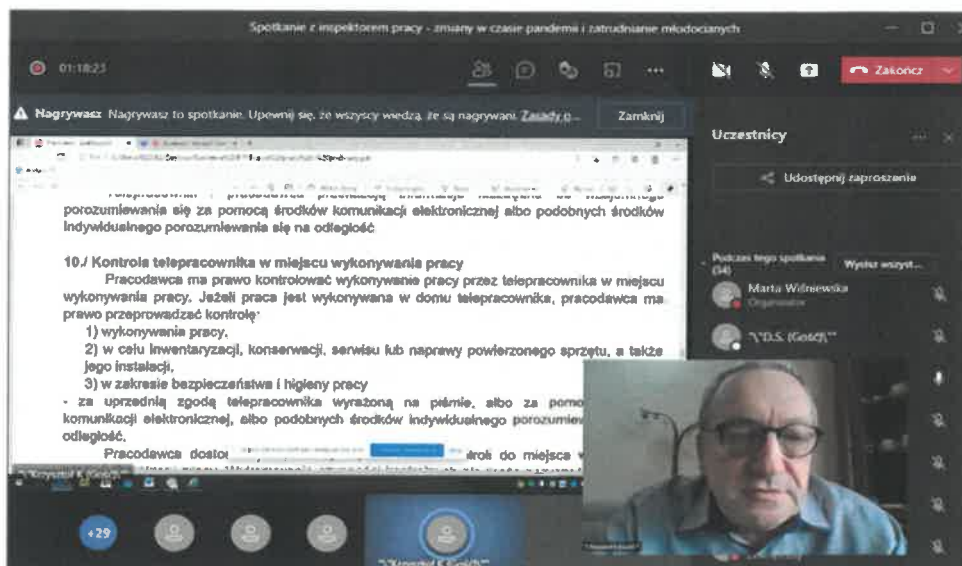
Spotkanie z inspektorem pracy - zmiany w czasie pandemii i zatrudnianie młodocianych

01:18:23

Zakończ

Nagrywasz Nagrywasz to spotkanie. Upewnij się, że wszyscy wiedzą, że są nagrywani. Zasady o...

Zamknij

Uczestnicy

Udostępnij zaproszenie

Podczas tego spotkania (34)

Wycisz wszyst...

Marta Wiśniewska
Organizator

"D.S. (Gość)"

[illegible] przewidziany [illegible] wzajemnego porozumiewania się za pomocą środków komunikacji elektronicznej albo podobnych środków indywidualnego porozumiewania się na odległość

10./ Kontrola telepracownika w miejscu wykonywania pracy

Pracodawca ma prawo kontrolować wykonywanie pracy przez telepracownika w miejscu wykonywania pracy. Jeżeli praca jest wykonywana w domu telepracownika, pracodawca ma prawo przeprowadzać kontrolę:

1) wykonywania pracy,

2) w celu inwentaryzacji, konserwacji, serwisu lub naprawy powierzonego sprzętu, a także jego instalacji,

3) w zakresie bezpieczeństwa i higieny pracy

- za uprzednią zgodą telepracownika wyrażoną na piśmie, albo za pomo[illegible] komunikacji elektronicznej, albo podobnych środków indywidualnego porozumie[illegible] odległość.

Pracodawca dosto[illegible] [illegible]troli do miejsca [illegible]

"Krzysztof K (Gość)"

+29

"Krzysztof K (Gość)"